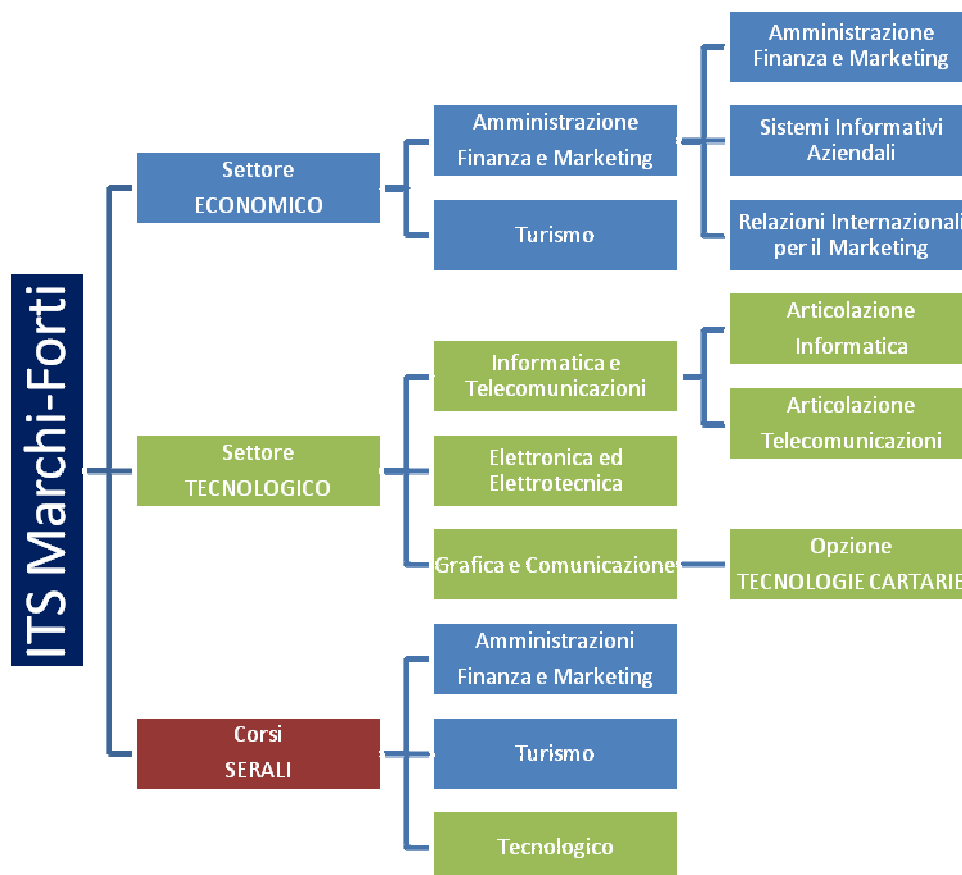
ITS Marchi-Forti

Settore ECONOMICO

Amministrazione Finanza e Marketing

Amministrazione Finanza e Marketing

Sistemi Informativi Aziendali

Relazioni Internazionali per il Marketing

Turismo

Settore TECNOLOGICO

Informatica e Telecomunicazioni

Articolazione Informatica

Articolazione Telecomunicazioni

Elettronica ed Elettrotecnica

Grafica e Comunicazione

Opzione TECNOLOGIE CARTARIE

Corsi SERALI

Amministrazioni Finanza e Marketing

Turismo

Tecnologico